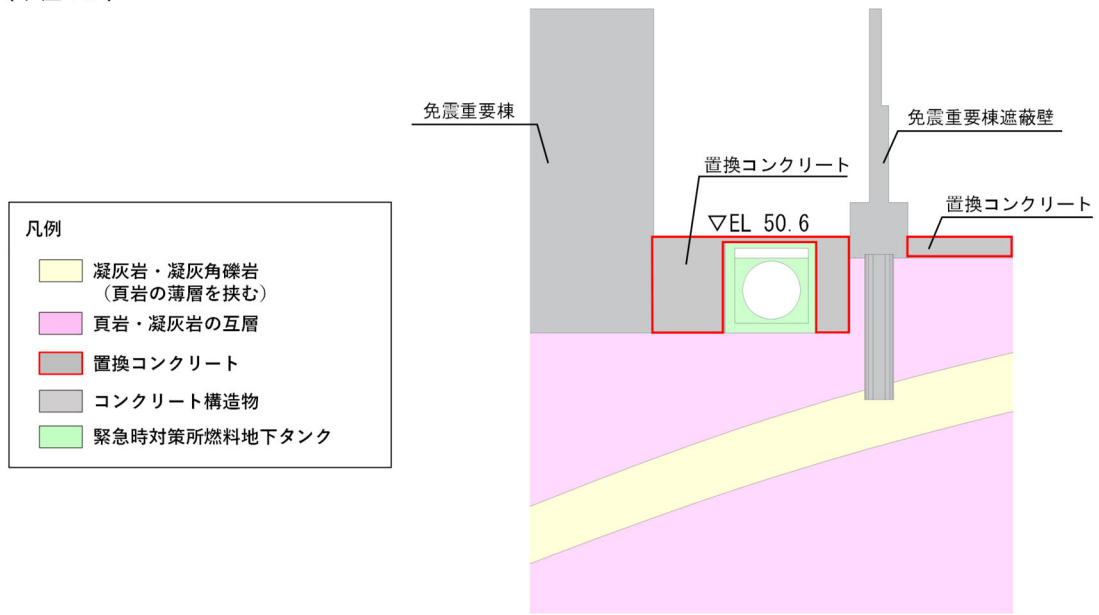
免震重要棟

免震重要棟遮蔽壁

置換コンクリート

置換コンクリート

▽EL 50.6

凡例

凝灰岩・凝灰角礫岩
（頁岩の薄層を挟む）

頁岩・凝灰岩の互層

置換コンクリート

コンクリート構造物

緊急時対策所燃料地下タンク